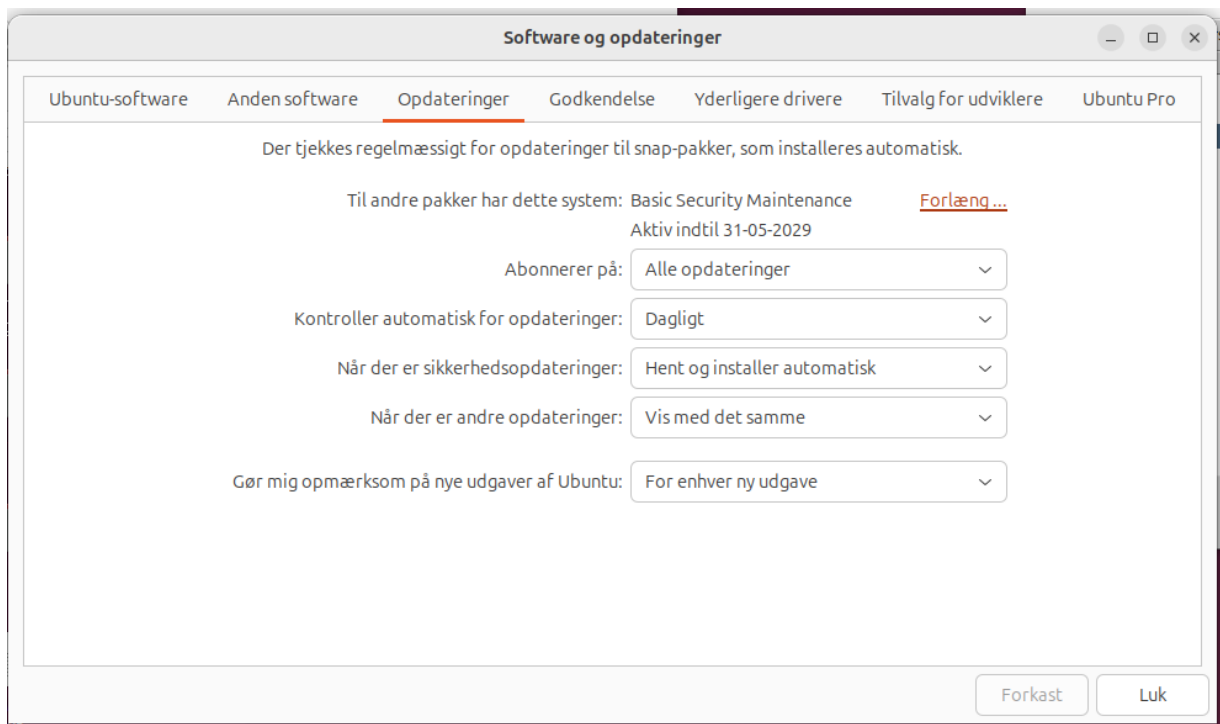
Software og opdateringer

Ubuntu-software
Anden software
Opdateringer
Godkendelse
Yderligere drivere
Tilvalg for udviklere
Ubuntu Pro

Der tjekkes regelmæssigt for opdateringer til snap-pakker, som installeres automatisk.

Til andre pakker har dette system: Basic Security Maintenance
Aktiv indtil 31-05-2029
Forlæng ...

Abonnerer på: Alle opdateringer

Kontroller automatisk for opdateringer: Dagligt

Når der er sikkerhedsopdateringer: Hent og installer automatisk

Når der er andre opdateringer: Vis med det samme

Gør mig opmærksom på nye udgaver af Ubuntu: For enhver ny udgave

Forkast
Luk